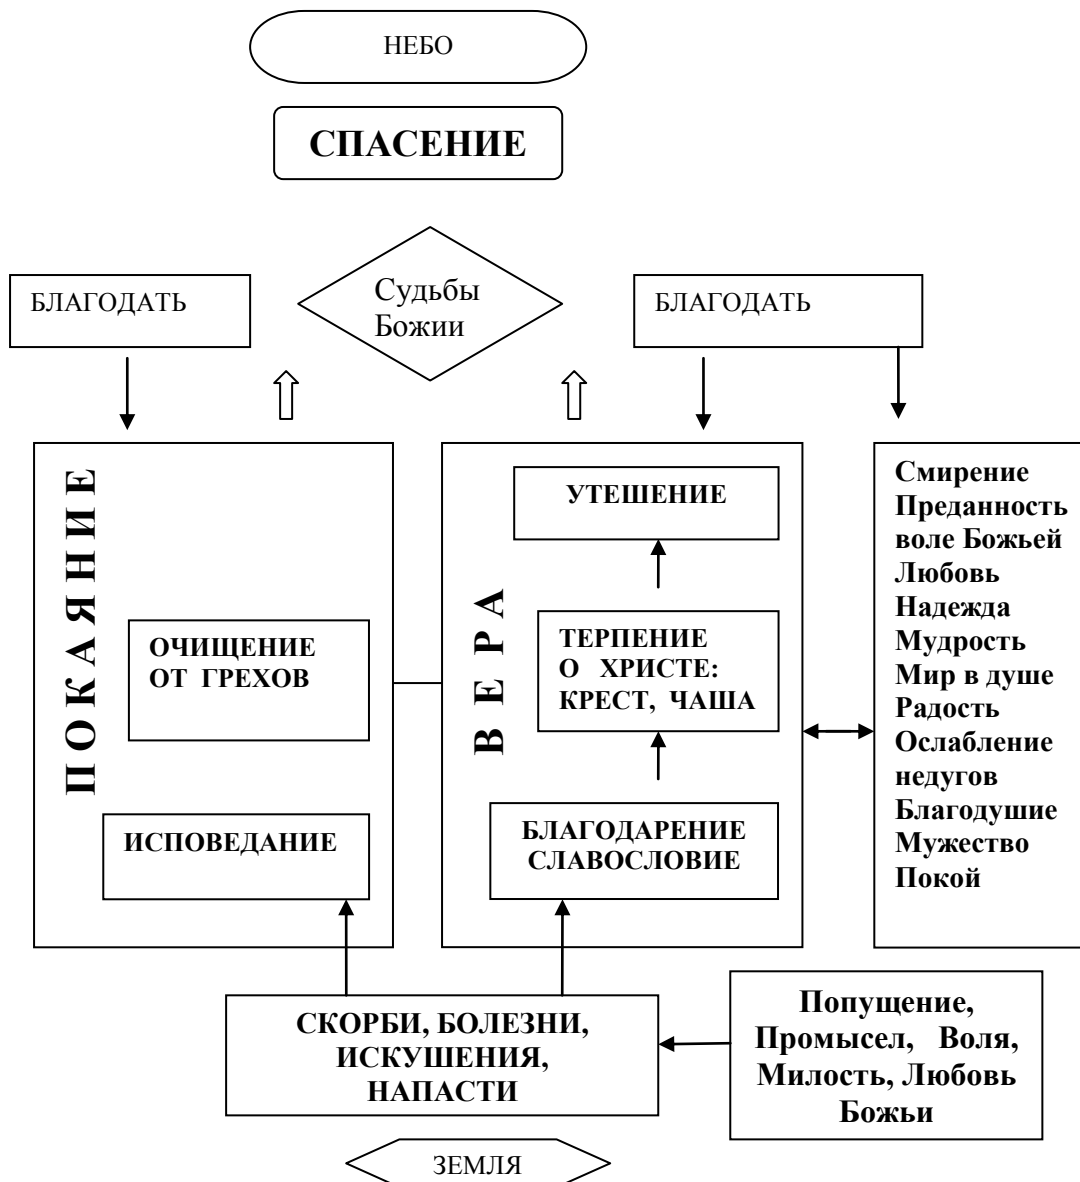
НЕБО

СПАСЕНИЕ

БЛАГОДАТЬ

Судьбы Божии

БЛАГОДАТЬ

П О К А Я Н И Е

ОЧИЩЕНИЕ ОТ ГРЕХОВ

ИСПОВЕДАНИЕ

В Е Р А

УТЕШЕНИЕ

ТЕРПЕНИЕ О ХРИСТЕ: КРЕСТ, ЧАША

БЛАГОДАРЕНИЕ СЛАВОСЛОВИЕ

Смирение
Преданность воле Божьей
Любовь
Надежда
Мудрость
Мир в душе
Радость
Ослабление недугов
Благодушие
Мужество
Покой

СКОРБИ, БОЛЕЗНИ, ИСКУШЕНИЯ, НАПАСТИ

Попущение, Промысел, Воля, Милость, Любовь Божьи

ЗЕМЛЯ